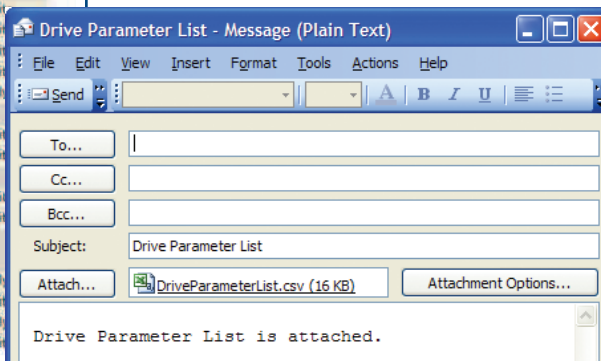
Drive Parameter List - Message (Plain Text)

File Edit View Insert Format Tools Actions Help

Send

A B I U

To...

Cc...

Bcc...

Subject: Drive Parameter List

Attach... DriveParameterList.csv (16 KB) Attachment Options...

Drive Parameter List is attached.